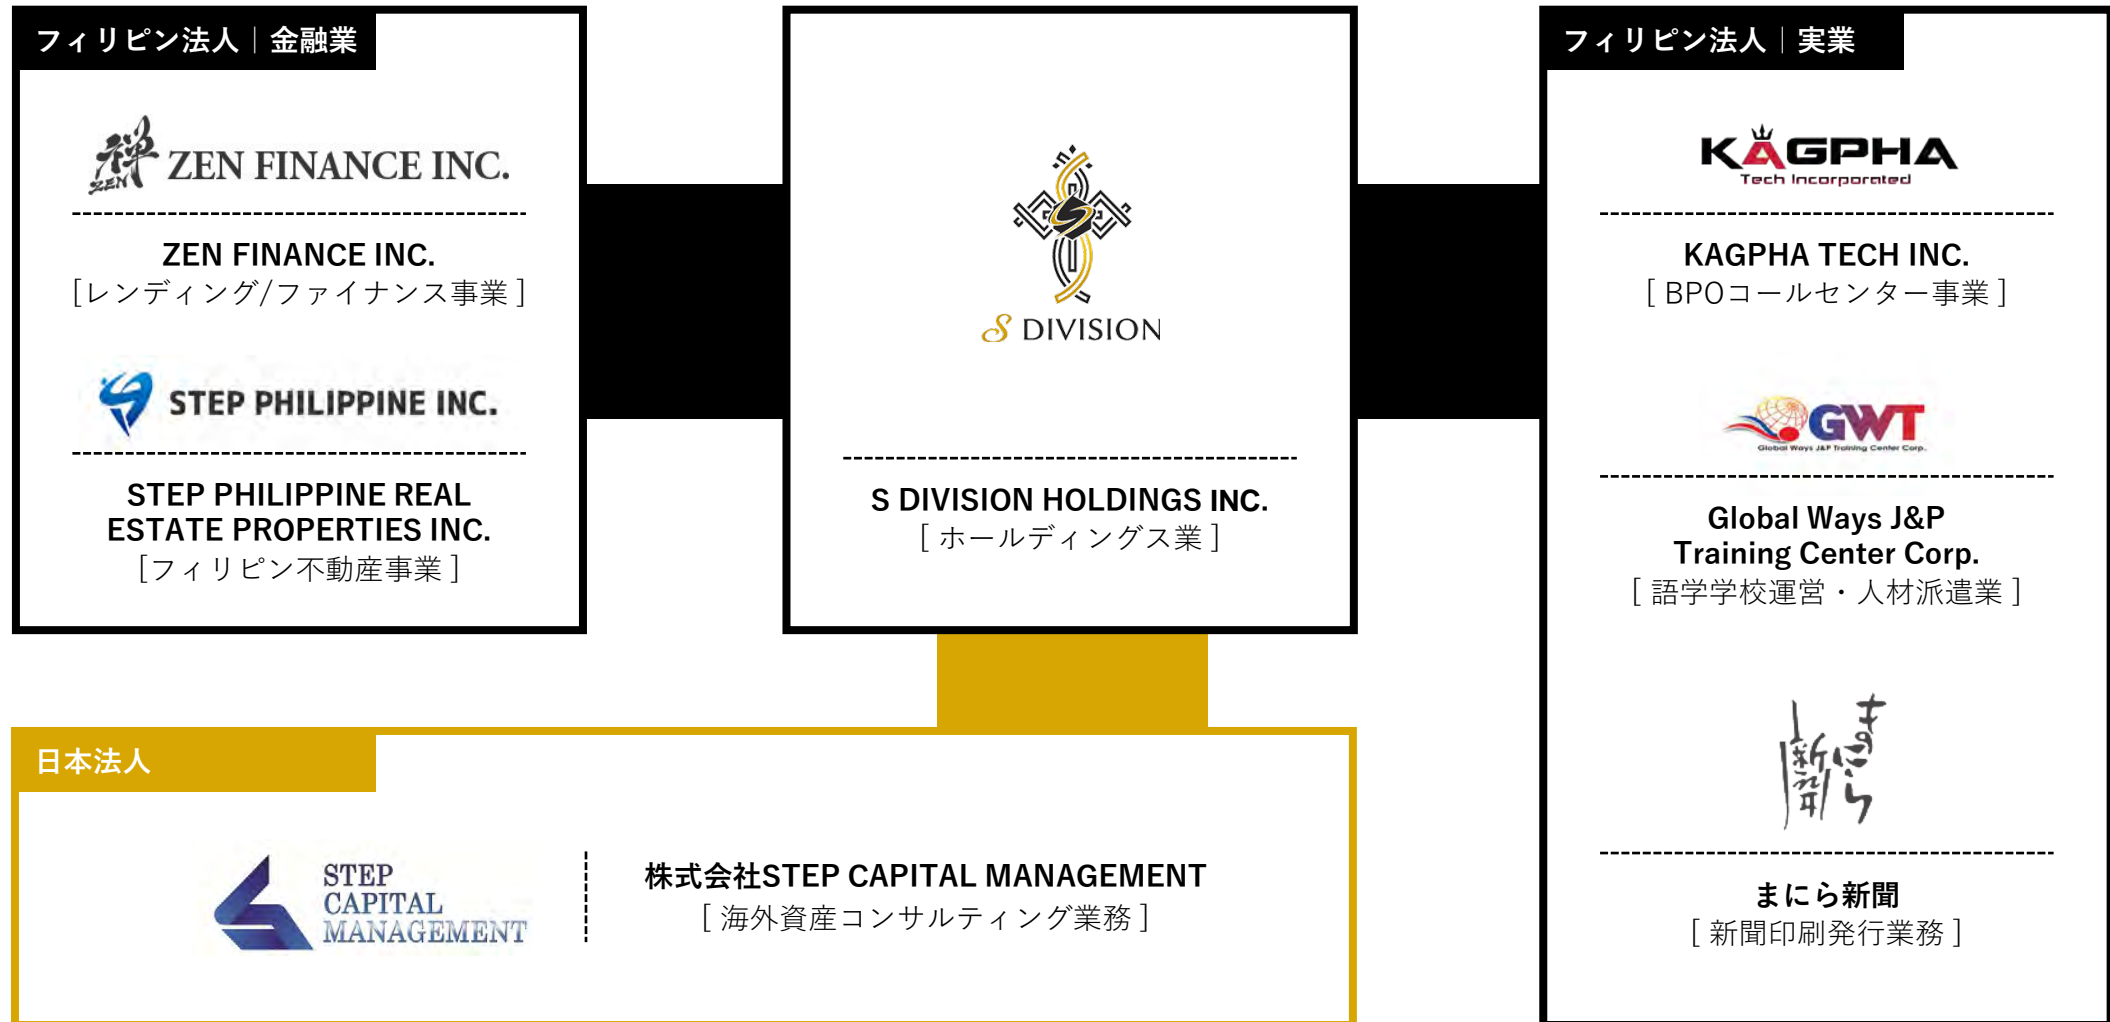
フィリピン法人｜金融業

禅 ZEN ZEN FINANCE INC.

ZEN FINANCE INC.
［レンディング/ファイナンス事業］

STEP PHILIPPINE INC.

STEP PHILIPPINE REAL ESTATE PROPERTIES INC.
［フィリピン不動産事業］

S DIVISION

S DIVISION HOLDINGS INC.
［ホールディングス業］

フィリピン法人｜実業

KAGPHA Tech Incorporated

KAGPHA TECH INC.
［BPOコールセンター事業］

GWT Global Ways J&P Training Center Corp.

Global Ways J&P Training Center Corp.
［語学学校運営・人材派遣業］

まにら新聞

まにら新聞
［新聞印刷発行業務］

日本法人

STEP CAPITAL MANAGEMENT

株式会社STEP CAPITAL MANAGEMENT
［海外資産コンサルティング業務］